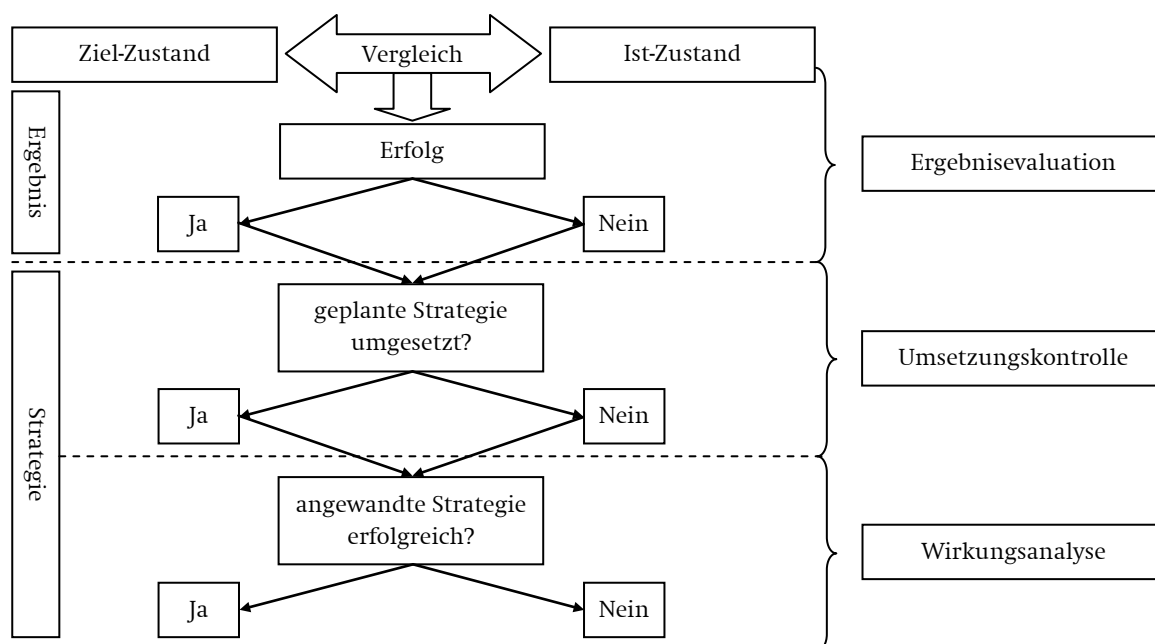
Ziel-Zustand

Vergleich

Ist-Zustand

Ergebnis

Erfolg

Ergebnisevaluation

Ja

Nein

geplante Strategie umgesetzt?

Umsetzungskontrolle

Strategie

Ja

Nein

angewandte Strategie erfolgreich?

Wirkungsanalyse

Ja

Nein